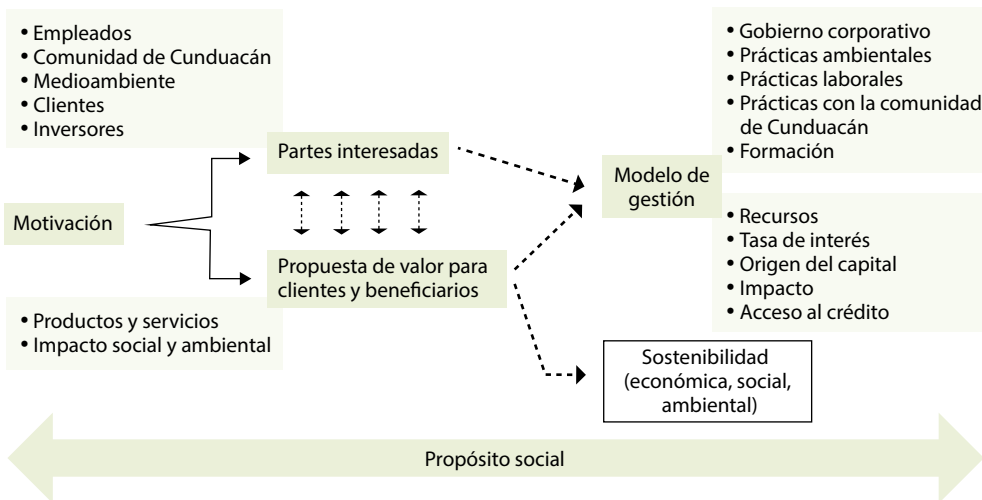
• Empleados
• Comunidad de Cunduacán
• Medioambiente
• Clientes
• Inversores

Partes interesadas

Motivación

Propuesta de valor para clientes y beneficiarios

• Productos y servicios
• Impacto social y ambiental

• Gobierno corporativo
• Prácticas ambientales
• Prácticas laborales
• Prácticas con la comunidad de Cunduacán
• Formación

Modelo de gestión

• Recursos
• Tasa de interés
• Origen del capital
• Impacto
• Acceso al crédito

Sostenibilidad (económica, social, ambiental)

Propósito social